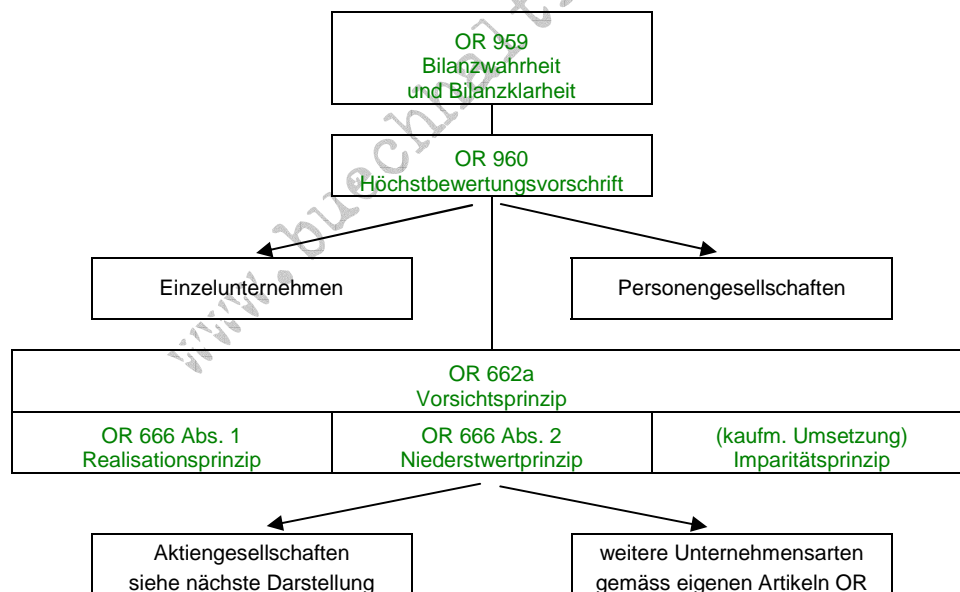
www.buechhalter.ch

OR 959
Bilanzwahrheit
und Bilanzklarheit

OR 960
Höchstbewertungsvorschrift

Einzelunternehmen

Personengesellschaften

OR 662a
Vorsichtsprinzip

OR 666 Abs. 1
Realisationsprinzip

OR 666 Abs. 2
Niederstwertprinzip

(kaufm. Umsetzung)
Imparitätsprinzip

Aktiengesellschaften
siehe nächste Darstellung

weitere Unternehmensarten
gemäss eigenen Artikeln OR